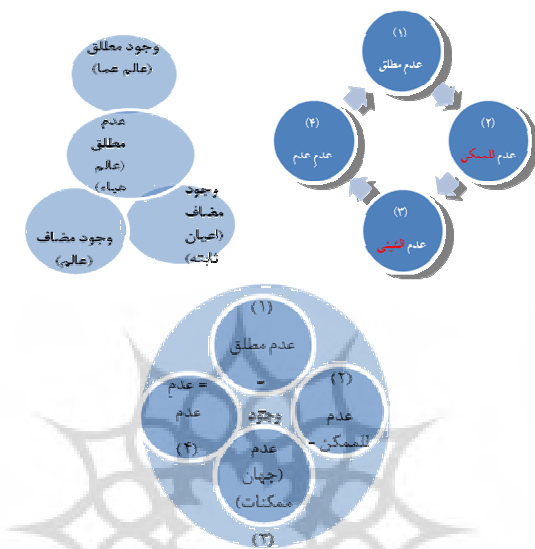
وجود مطلق (عالم عما)

عدم مطلق (عالم هباء)

وجود مضاف (اعیان ثابته)

وجود مضاف (عالم)

(۱) عدم مطلق

(۲) عدم الممکن

(۳) عدم الشئ

(۴) عدم علم

(۱) عدم مطلق

= وجود

(۲) عدم للممکن =

= عدم عدم (۴)

عدم (جهان ممکنات) (۳)